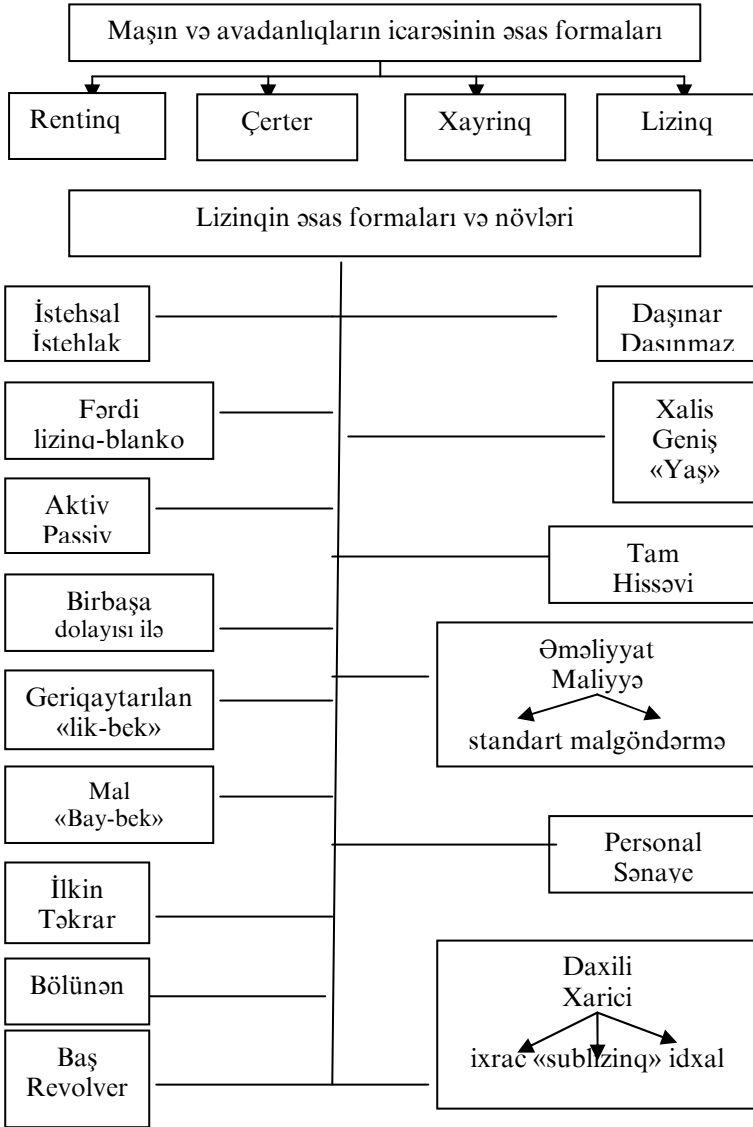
Maşın və avadanlıqların icarəsinin əsas formaları

Rentinq

Çerter

Xayrinq

Lizinq

Lizinqin əsas formaları və növləri

İstehsal
İstehlak

Daşınar
Daşınmaz

Fərdi
lizinq-blanko

Xalis
Geniş
«Yaş»

Aktiv
Passiv

Tam
Hissəvi

Birbaşa
dolayısı ilə

Əməliyyat
Maliyyə

standart malgöndərmə

Geriqaytarılan
«lik-bek»

Mal
«Bay-bek»

Personal
Sənaye

İlkin
Təkrar

Bölünən

Daxili
Xarici

ixrac «sublizinq» idxal

Baş
Revolver